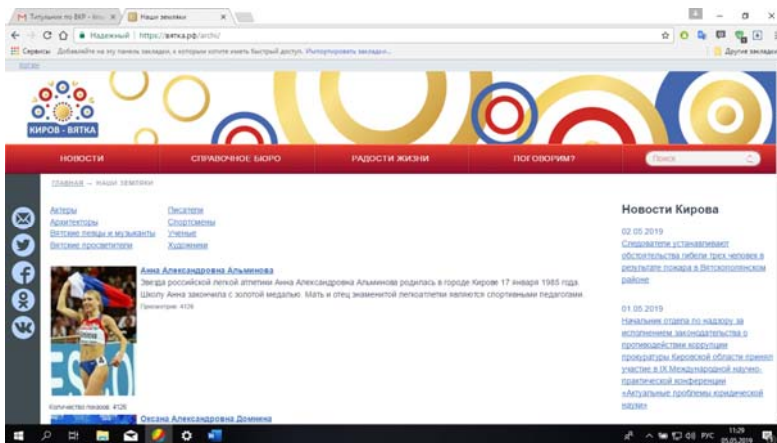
Титульник по ВКР - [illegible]
Наши земляки
Надежный | https://вятка.рф/archi/
Сервисы Добавьте на эту панель закладки, к которым хотите иметь быстрый доступ. Импортировать закладки...
Другие закладки
КИРОВ - ВЯТКА
НОВОСТИ
СПРАВОЧНОЕ БЮРО
РАДОСТИ ЖИЗНИ
ПОГОВОРИМ?
Поиск
ГЛАВНАЯ → НАШИ ЗЕМЛЯКИ
Актеры
Архитекторы
Вятские певцы и музыканты
Вятские просветители
Писатели
Спортсмены
Ученые
Художники
Анна Александровна Альминова
Звезда российской легкой атлетики Анна Александровна Альминова родилась в городе Кирове 17 января 1985 года. Школу Анна закончила с золотой медалью. Мать и отец знаменитой легкоатлетки являются спортивными педагогами.
Просмотров: 4126
Количество показов: 4126
Оксана Александровна Домнина
Новости Кирова
02.05.2019
Следователи устанавливают обстоятельства гибели трех человек в результате пожара в Вятскополянском районе
01.05.2019
Начальник отдела по надзору за исполнением законодательства о противодействии коррупции прокуратуры Кировской области принял участие в IX Международной научно-практической конференции «Актуальные проблемы юридической науки»
РУС 11:29 05.05.2019